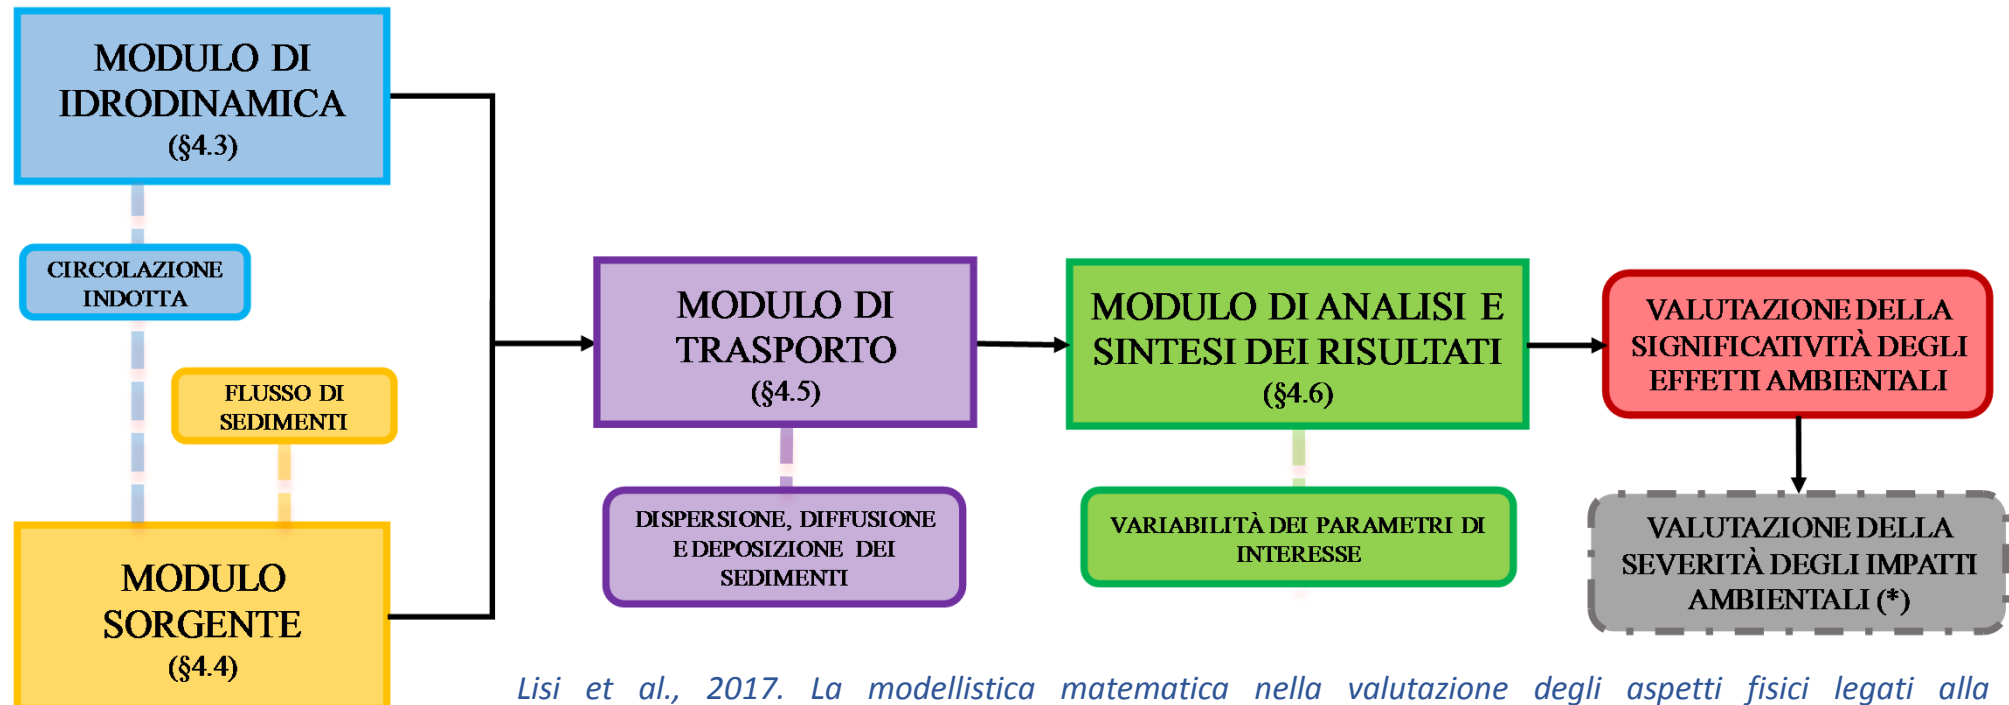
MODULO DI IDRODINAMICA (§4.3)

CIRCOLAZIONE INDOTTA

FLUSSO DI SEDIMENTI

MODULO SORGENTE (§4.4)

MODULO DI TRASPORTO (§4.5)

DISPERSIONE, DIFFUSIONE E DEPOSIZIONE DEI SEDIMENTI

MODULO DI ANALISI E SINTESI DEI RISULTATI (§4.6)

VARIABILITÀ DEI PARAMETRI DI INTERESSE

VALUTAZIONE DELLA SIGNIFICATIVITÀ DEGLI EFFETTI AMBIENTALI

VALUTAZIONE DELLA SEVERITÀ DEGLI IMPATTI AMBIENTALI (*)

Lisi et al., 2017. La modellistica matematica nella valutazione degli aspetti fisici legati alla